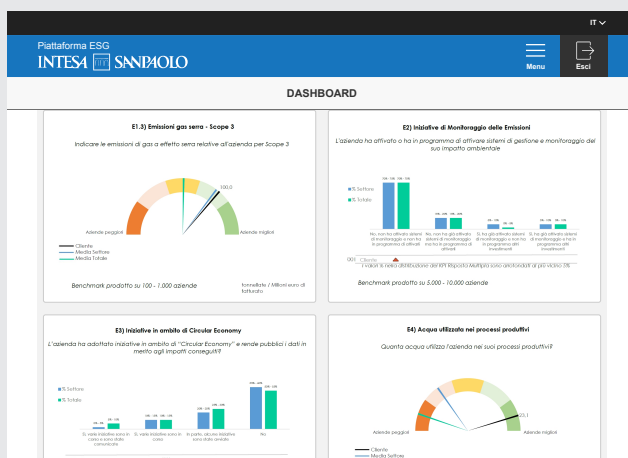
IT

Piattaforma ESG
INTESA SANPAOLO

Menu

Esci

DASHBOARD

E1.3) Emissioni gas serra - Scope 3

Indicare le emissioni di gas a effetto serra relative all'azienda per Scope 3

100.0

Aziende peggiori

Aziende migliori

Cliente
Media Settore
Media Totale

Benchmark prodotto su 100 - 1.000 aziende

tonnellate / Milioni euro di fatturato

E2) Iniziative di Monitoraggio delle Emissioni

L'azienda ha attivato o ha in programma di attivare sistemi di gestione e monitoraggio del suo impatto ambientale

% Settore
% Totale

No, non ho attivato sistemi di monitoraggio e non ho in programma di attivarli

No, non ho già attivato sistemi di monitoraggio ma ho in programma di attivarli

Sì, ho già attivato sistemi di monitoraggio e non ho in programma altri investimenti

Sì, ho già attivato sistemi di monitoraggio e ho in programma altri investimenti

Cliente

I valori si riferiscono alla distribuzione dei KPI Risposta Multipla sono arrotondati al più vicino 0%

Benchmark prodotto su 5.000 - 10.000 aziende

E3) Iniziative in ambito di Circular Economy

L'azienda ha adottato iniziative in ambito di "Circular Economy" e rende pubblici i dati in merito agli impatti conseguiti?

% Settore
% Totale

Sì, varie iniziative sono in corso e sono state comunicate

Sì, varie iniziative sono in corso

In parte, alcune iniziative sono state avviate

No

E4) Acqua utilizzata nei processi produttivi

Quanta acqua utilizza l'azienda nei suoi processi produttivi?

23.1

Aziende peggiori

Aziende migliori

Cliente
Media Settore